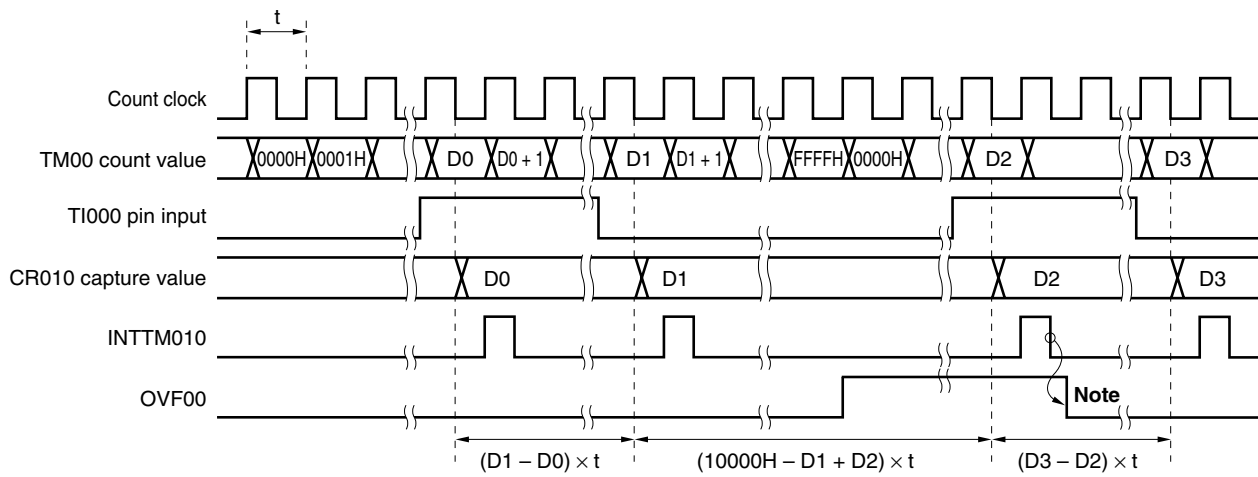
t

Count clock

TM00 count value
0000H 0001H D0 D0 + 1 D1 D1 + 1 FFFFH 0000H D2 D3

TI000 pin input

CR010 capture value
D0 D1 D2 D3

INTTM010

OVF00

Note

$(D1 - D0) \times t$ $(10000H - D1 + D2) \times t$ $(D3 - D2) \times t$